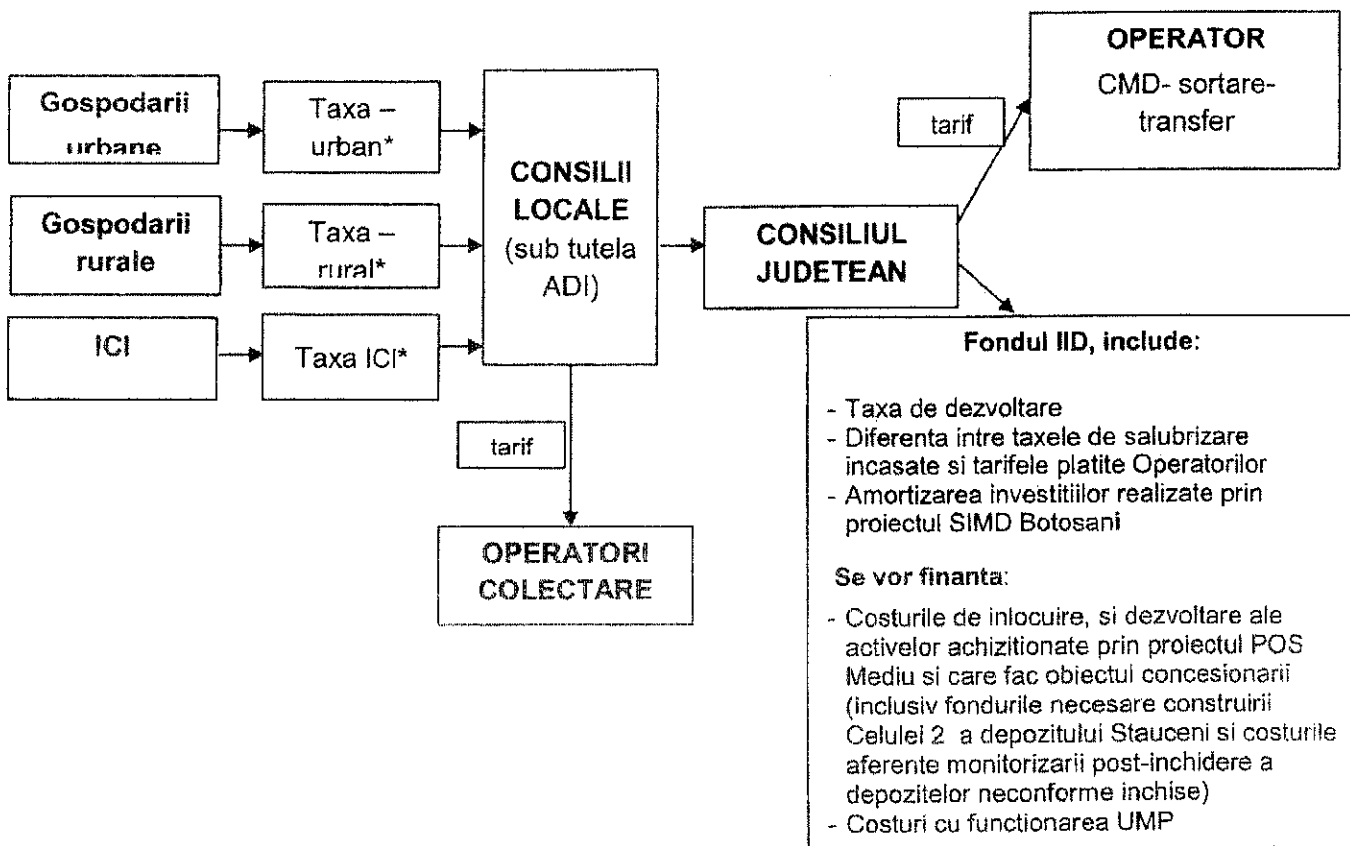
Gospodarii urbane

Taxa – urban*

Gospodarii rurale

Taxa – rural*

ICI

Taxa ICI*

CONSILII LOCALE (sub tutela ADI)

tarif

OPERATORI COLECTARE

CONSILIUL JUDETEAN

tarif

OPERATOR
CMD- sortare-transfer

Fondul IID, include:

- Taxa de dezvoltare
- Diferenta intre taxele de salubrizare incasate si tarifele platite Operatorilor
- Amortizarea investitiilor realizate prin proiectul SIMD Botosani

Se vor finanta:

- Costurile de inlocuire, si dezvoltare ale activelor achizitionate prin proiectul POS Mediu si care fac obiectul concesionarii (inclusiv fondurile necesare construirii Celulei 2 a depozitului Stauceni si costurile aferente monitorizarii post-inchidere a depozitelor neconforme inchise)
- Costuri cu functionarea UMP